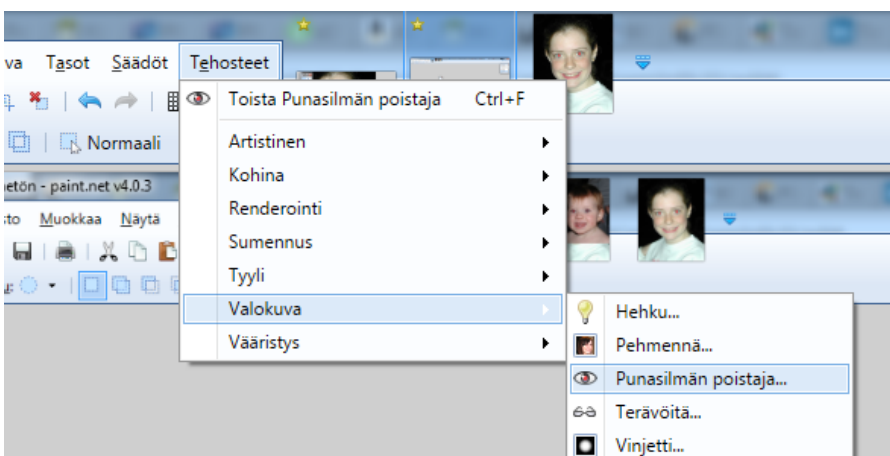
va Tasot Säädöt Tehosteet

Normaali

netön - paint.net v4.0.3

sto Muokkaa Näytä

Toista Punasilmän poistaja Ctrl+F

Artistinen
Kohina
Renderointi
Sumennus
Tyyli
Valokuva
Vääristys

Hehku...
Pehmennä...
Punasilmän poistaja...
Terävöitä...
Vinjetti...